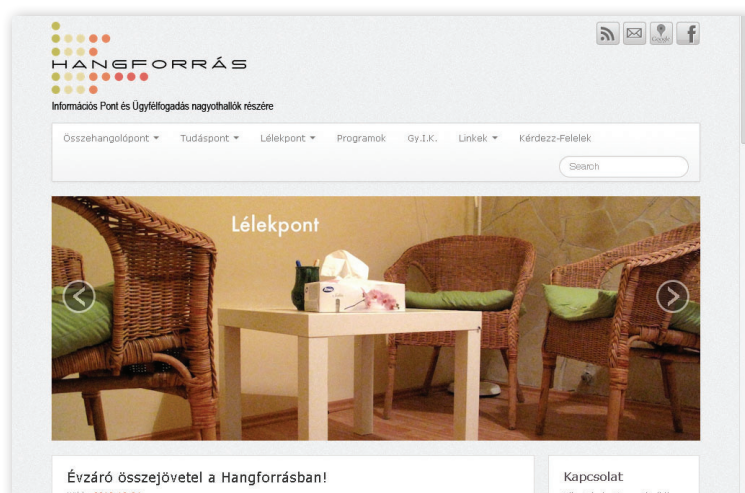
HANGFORRÁS

Információs Pont és Ügyfélfogadás nagyothallók részére

Összehangolópont ▾ Tudáspont ▾ Lélekpont ▾ Programok Gy.I.K. Linkek ▾ Kérdezz-Felelek

Search

Lélekpont

Évzáró összejövetel a Hangforrásban!

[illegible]

Kapcsolat

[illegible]